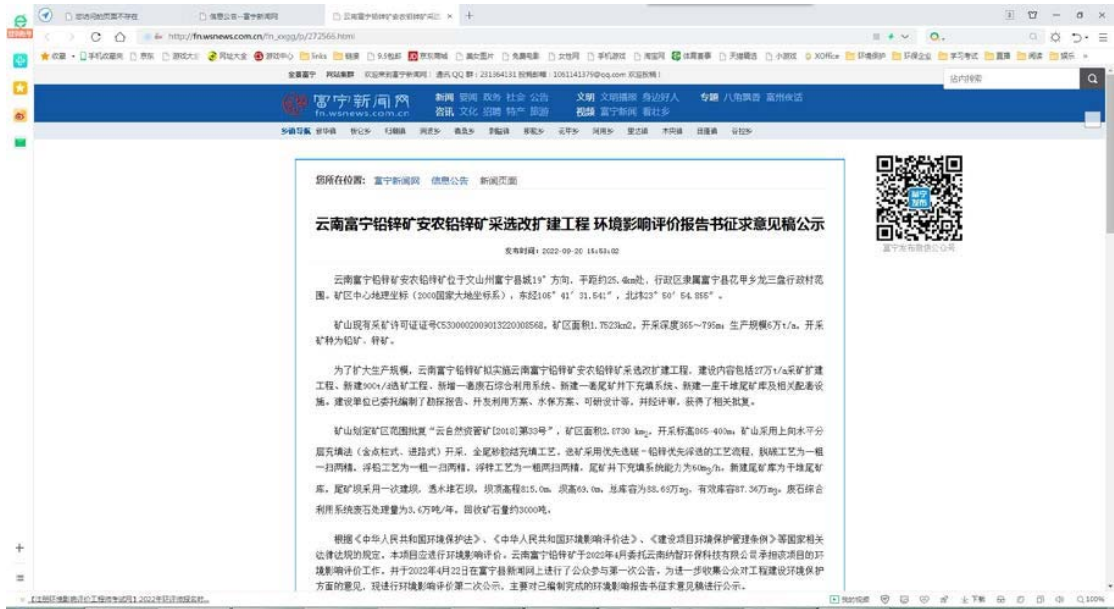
您访问的页面不存在　信息公告—富宁新闻网　云南富宁铅锌矿安农铅锌矿采选 ×　+

http://fn.wsnews.com.cn/fn_xxgg/p/272566.html

收藏　手机收藏夹　京东　游戏大全　网址大全　游戏中心　links　链接　9.9包邮　京东商城　美女图片　免费电影　女性网　手机游戏　淘宝网　体育赛事　天猫精选　小游戏　XOffice　环境保护　环保企业　学习考试　阅读　娱乐

全景富宁　网站集群　欢迎来到富宁新闻网！通讯QQ群：231364131 投稿邮箱：1061141379@qq.com 欢迎投稿！　站内搜索

富宁新闻网 fn.wsnews.com.cn　新闻 要闻 政务 社会 公告　资讯 文化 旅游 特产 旅游　文明 文明播报 身边好人　视频 富宁新闻 看壮乡　专题 八角飘香 富州夜话

乡镇导航 新华镇 归朝镇 剥隘镇 洞波乡 板仑乡 者桑乡 木央镇 里达镇 田蓬镇 谷拉乡 那能乡 阿用乡 花甲乡

您所在位置：富宁新闻网　信息公告　新闻页面

云南富宁铅锌矿安农铅锌矿采选改扩建工程 环境影响评价报告书征求意见稿公示

发布时间：2022-09-20 15:53:02

云南富宁铅锌矿安农铅锌矿位于文山州富宁县城19°方向，平距约25.4km处，行政区隶属富宁县花甲乡龙三盘行政村范围。矿区中心地理坐标（2000国家大地坐标系），东经105°41′31.541″，北纬23°50′54.855″。

矿山现有采矿许可证证号C5300002009013220038568，矿区面积1.7523km2，开采深度365～795m，生产规模6万t/a，开采矿种为铅矿、锌矿。

为了扩大生产规模，云南富宁铅锌矿拟实施云南富宁铅锌矿安农铅锌矿采选改扩建工程，建设内容包括27万t/a采矿扩建工程、新建900t/d选矿工程、新增一套废石综合利用系统、新建一套尾矿井下充填系统、新建一座干堆尾矿库及相关配套设施。建设单位已委托编制了勘探报告、开发利用方案、水保方案、可研设计等，并经评审，获得了相关批复。

矿山划定矿区范围批复"云自然资审矿[2018]第33号"，矿区面积2.0730 km2，开采标高365-400m，矿山采用上向水平分层充填法（含点柱式、进路式）开采，全尾砂胶结充填工艺，选矿采用优先浮选－铅锌优先浮选的工艺流程，脱硫工艺为一粗一扫两精，浮铅工艺为一粗一扫两精，浮锌工艺为一粗两扫两精，尾矿井下充填系统能力为60m3/h，新建尾矿库为干堆尾矿库，尾矿坝采用一次建坝，透水堆石坝，坝顶高程815.0m，坝高63.0m，总库容为58.65万m3，有效库容87.36万m3，废石综合利用系统废石处理量为3.6万吨/年，回收矿石量约3000吨。

根据《中华人民共和国环境保护法》、《中华人民共和国环境影响评价法》、《建设项目环境保护管理条例》等国家相关法律法规的规定，本项目应进行环境影响评价。云南富宁铅锌矿于2022年4月委托云南纳智环保科技有限公司承担该项目的环境影响评价工作，并于2022年4月22日在富宁县新闻网上进行了公众参与第一次公告。为进一步收集公众对工程建设环境保护方面的意见，现进行环境影响评价第二次公示，主要对已编制完成的环境影响报告书征求意见稿进行公示。

富宁发布微信公众号

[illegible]

热点资讯　下载　100%